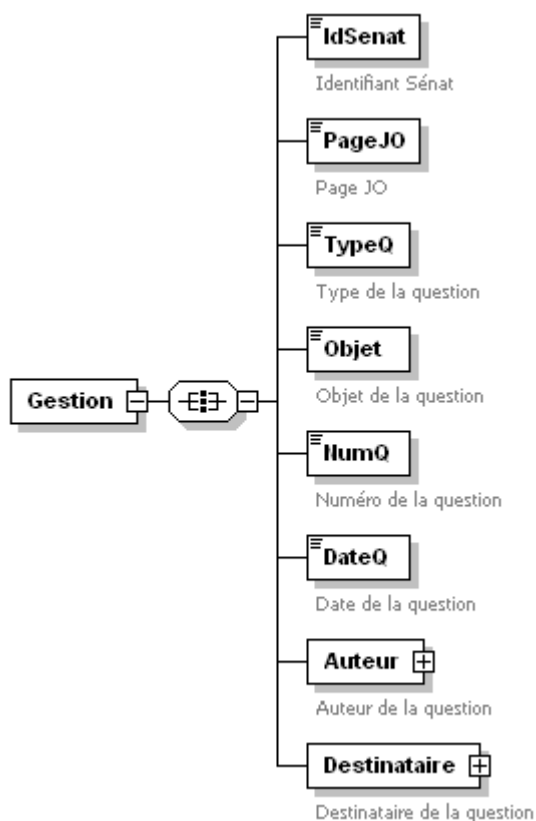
Gestion

IdSenat
Identifiant Sénat

PageJO
Page JO

TypeQ
Type de la question

Objet
Objet de la question

NumQ
Numéro de la question

DateQ
Date de la question

Auteur
Auteur de la question

Destinataire
Destinataire de la question